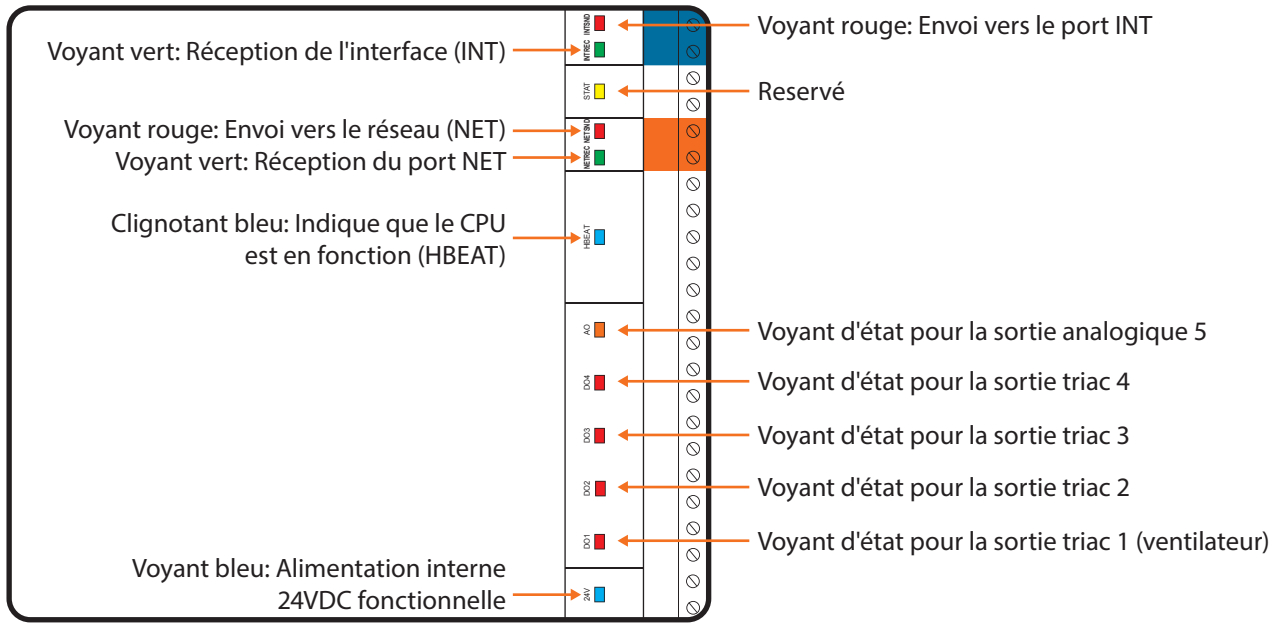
Voyant rouge: Envoi vers le port INT

Voyant vert: Réception de l'interface (INT)

INTSND

INTREC

STAT

Reservé

Voyant rouge: Envoi vers le réseau (NET)

Voyant vert: Réception du port NET

NETSND

NETREC

Clignotant bleu: Indique que le CPU est en fonction (HBEAT)

HBEAT

AO

Voyant d'état pour la sortie analogique 5

DO4

Voyant d'état pour la sortie triac 4

DO3

Voyant d'état pour la sortie triac 3

DO2

Voyant d'état pour la sortie triac 2

DO1

Voyant d'état pour la sortie triac 1 (ventilateur)

Voyant bleu: Alimentation interne 24VDC fonctionnelle

24V